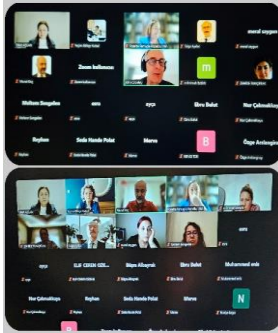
meral saygın
Zoom kullanıcısı
m
Meltem Sungu
ayça
Ebru Buket
Nur Çakmaklıoğ
Reyhan
Seda Hande Polat
Merve
B
Özge Arslangiray
ayça
İLK GEDİK GÖL
Büşra Albayrak
Ebru Buket
Muhammed mih
Nur Çakmaklıoğlu
Reyhan
Seda Hande Polat
Merve
N